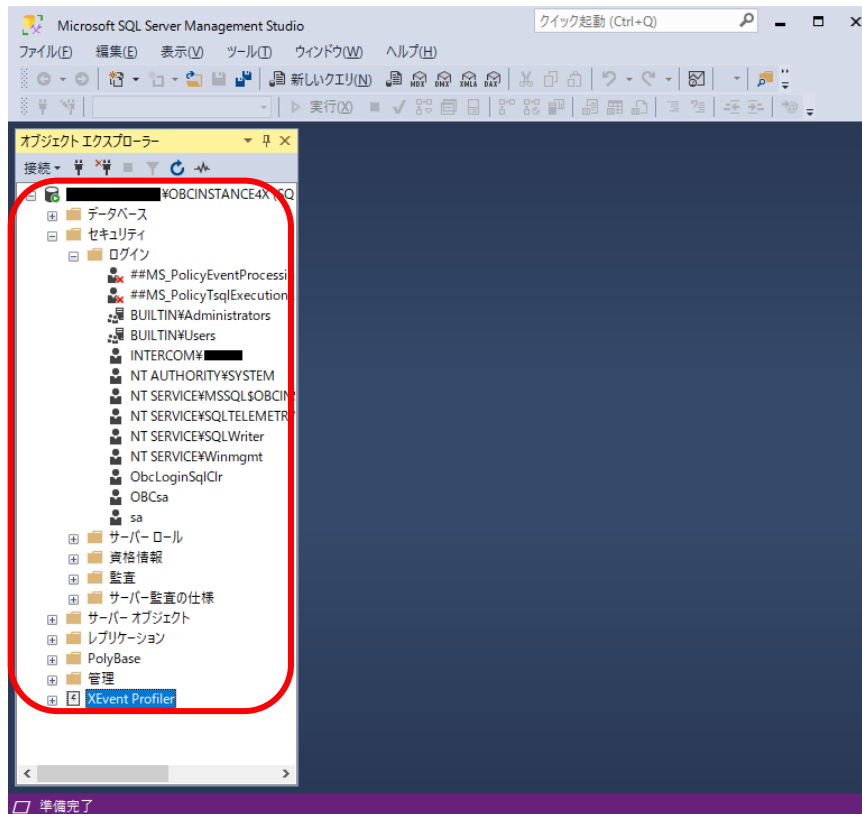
Microsoft SQL Server Management Studio

クイック起動 (Ctrl+Q)

ファイル(F) 編集(E) 表示(V) ツール(T) ウィンドウ(W) ヘルプ(H)

新しいクエリ(N) MDX DMX XMLA DAX

実行(X)

オブジェクト エクスプローラー

接続

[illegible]¥OBCINSTANCE4X (SQ

データベース
セキュリティ
ログイン
##MS_PolicyEventProcessi
##MS_PolicyTsqlExecution
BUILTIN¥Administrators
BUILTIN¥Users
INTERCOM¥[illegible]
NT AUTHORITY¥SYSTEM
NT SERVICE¥MSSQL$OBCIN
NT SERVICE¥SQLTELEMETR
NT SERVICE¥SQLWriter
NT SERVICE¥Winmgmt
ObcLoginSqlClr
OBCsa
sa
サーバー ロール
資格情報
監査
サーバー監査の仕様
サーバー オブジェクト
レプリケーション
PolyBase
管理
XEvent Profiler

準備完了